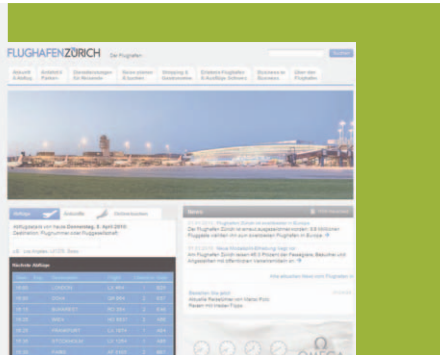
FLUGHAFENZÜRICH Die Flughafen

Suchen

Ankunft & Abflug
Anfahrt Parken
Dienstleistungen für Reisende
Restaurants Einkaufen
Shopping & Gastronomie
Erlebnis Flughafen & Ausflüge (Führen)
Business at Business
Über den Flughafen

Abflüge
Ankünfte

Abflugstand von heute Donnerstag, 8. April 2010
Destination, Flugnummer oder Fluggesellschaft

Nächste Abflüge

Alle aktuellen News vom Flughafen

News

Flughafen Zürich ist beliebtester in Europa

OMEGA